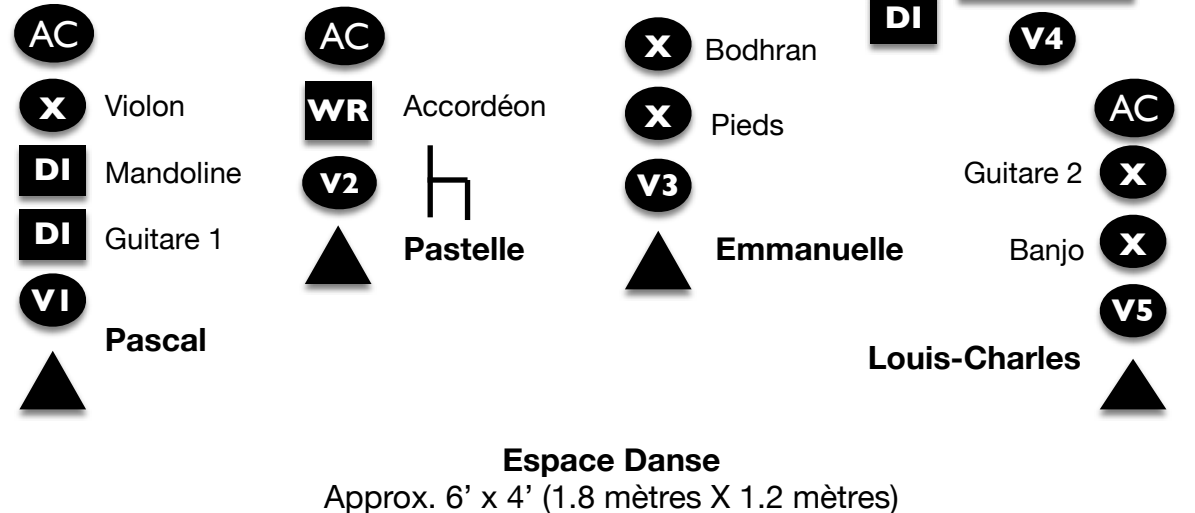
AC

X Violon

DI Mandoline

DI Guitare 1

V1

Pascal

AC

WR Accordéon

V2

Pastelle

X Bodhran

X Pieds

V3

Emmanuelle

DI

V4

AC

Guitare 2 X

Banjo X

V5

Louis-Charles

Espace Danse
Approx. 6' x 4' (1.8 mètres X 1.2 mètres)